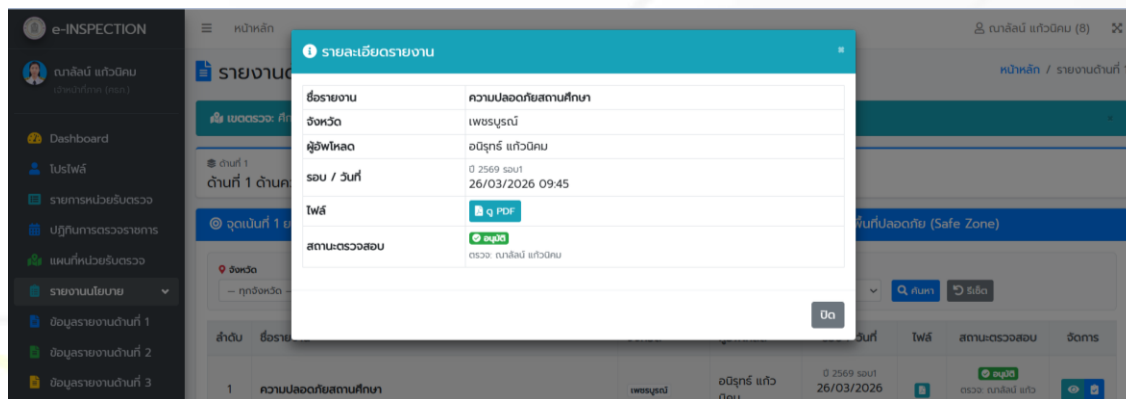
e-INSPECTION

หน้าหลัก

ณาลัลน์ แก้วนิคม (8)

ณาลัลน์ แก้วนิคม
เจ้าหน้าที่ตรวจ (กขป.)

Dashboard
โปรไฟล์
รายการหน่วยรับตรวจ
ปฏิทินการตรวจราชการ
แผนที่หน่วยรับตรวจ
รายงานนโยบาย
ข้อมูลรายงานด้านที่ 1
ข้อมูลรายงานด้านที่ 2
ข้อมูลรายงานด้านที่ 3

รายงานด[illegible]

หน้าหลัก / รายงานด้านที่ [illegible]

เขตตรวจ: ศึก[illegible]

ด้านที่ 1
ด้านที่ 1 ด้านค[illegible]

จุดเน้นที่ 1 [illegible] พื้นที่ปลอดภัย (Safe Zone)

จังหวัด
-- ทุกจังหวัด --

ค้นหา
รีเซ็ต

| ลำดับ | ชื่อราย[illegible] | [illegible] | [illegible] | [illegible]วันที่ | ไฟล์ | สถานะตรวจสอบ | จัดการ |
|---|---|---|---|---|---|---|---|
| 1 | ความปลอดภัยสถานศึกษา | เพชรบูรณ์ | อนิรุทธ์ แก้ว นิคม | ปี 2569 รอบ1 26/03/2026 | | อนุมัติ ตรวจ: ณาลัลน์ แก้ว | |

รายละเอียดรายงาน

| | |
|---|---|
| ชื่อรายงาน | ความปลอดภัยสถานศึกษา |
| จังหวัด | เพชรบูรณ์ |
| ผู้อัพโหลด | อนิรุทธ์ แก้วนิคม |
| รอบ / วันที่ | ปี 2569 รอบ1 26/03/2026 09:45 |
| ไฟล์ | ดู PDF |
| สถานะตรวจสอบ | อนุมัติ ตรวจ: ณาลัลน์ แก้วนิคม |

ปิด